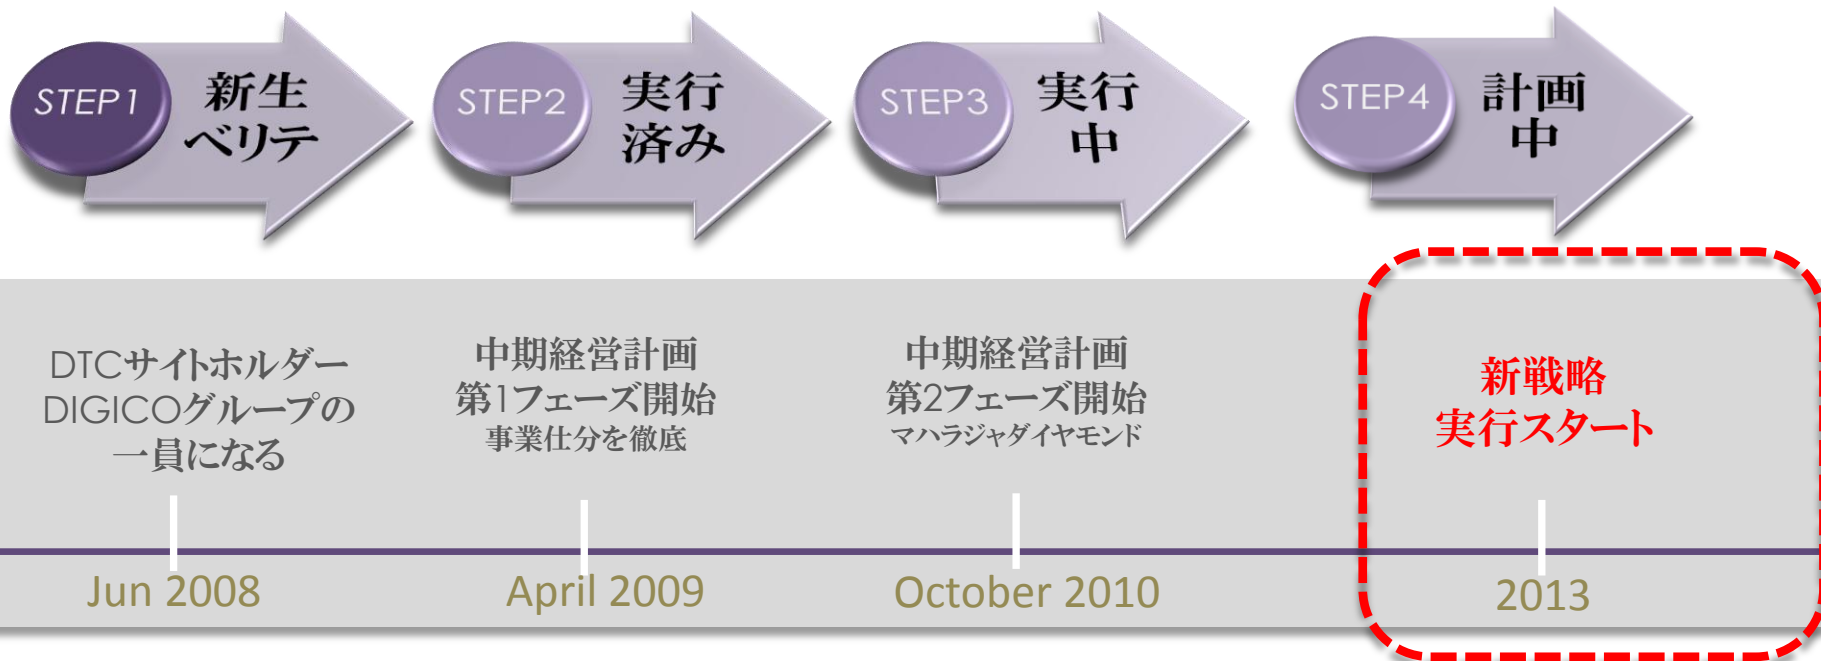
STEP1 新生ベリテ

STEP2 実行済み

STEP3 実行中

STEP4 計画中

DTCサイトホルダー DIGICOグループの一員になる

中期経営計画 第1フェーズ開始 事業仕分を徹底

中期経営計画 第2フェーズ開始 マハラジャダイヤモンド

新戦略 実行スタート

Jun 2008

April 2009

October 2010

2013